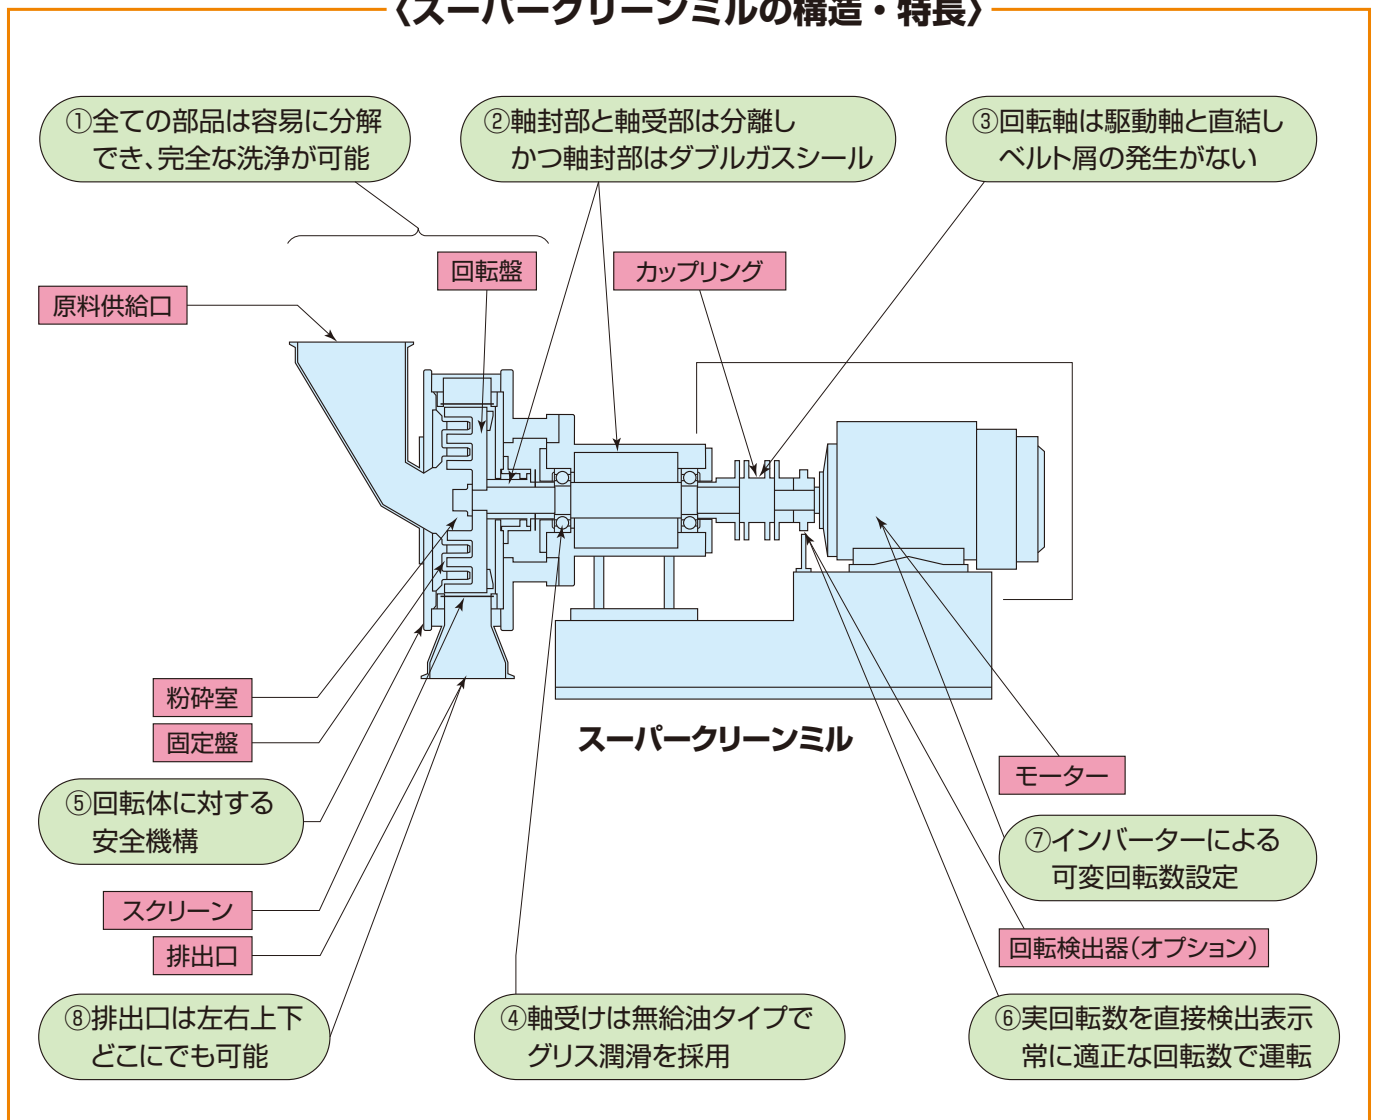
〈スーパークリーンミルの構造・特長〉

①全ての部品は容易に分解でき、完全な洗浄が可能

②軸封部と軸受部は分離しかつ軸封部はダブルガスシール

③回転軸は駆動軸と直結しベルト屑の発生がない

回転盤

カップリング

原料供給口

粉砕室

固定盤

⑤回転体に対する安全機構

スクリーン

排出口

⑧排出口は左右上下どこにでも可能

スーパークリーンミル

モーター

⑦インバーターによる可変回転数設定

回転検出器(オプション)

④軸受けは無給油タイプでグリス潤滑を採用

⑥実回転数を直接検出表示常に適正な回転数で運転